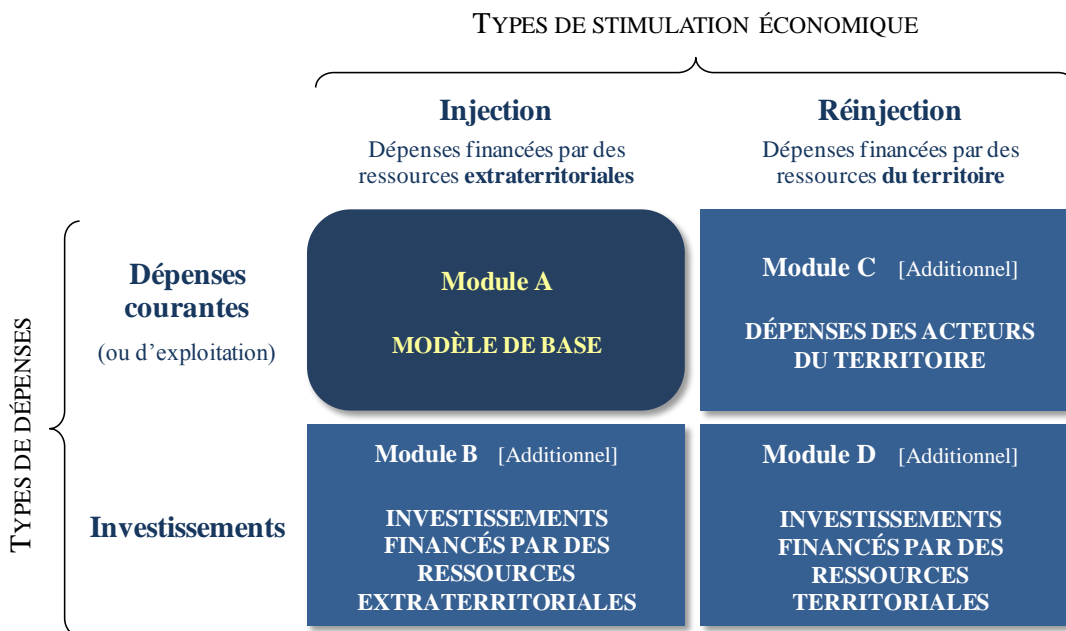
TYPES DE STIMULATION ÉCONOMIQUE

Injection

Dépenses financées par des ressources **extraterritoriales**

Réinjection

Dépenses financées par des ressources **du territoire**

TYPES DE DÉPENSES

Dépenses courantes

(ou d'exploitation)

Module A

MODÈLE DE BASE

Module C [Additionnel]

DÉPENSES DES ACTEURS DU TERRITOIRE

Investissements

Module B [Additionnel]

INVESTISSEMENTS FINANCÉS PAR DES RESSOURCES EXTRATERRITORIALES

Module D [Additionnel]

INVESTISSEMENTS FINANCÉS PAR DES RESSOURCES TERRITORIALES